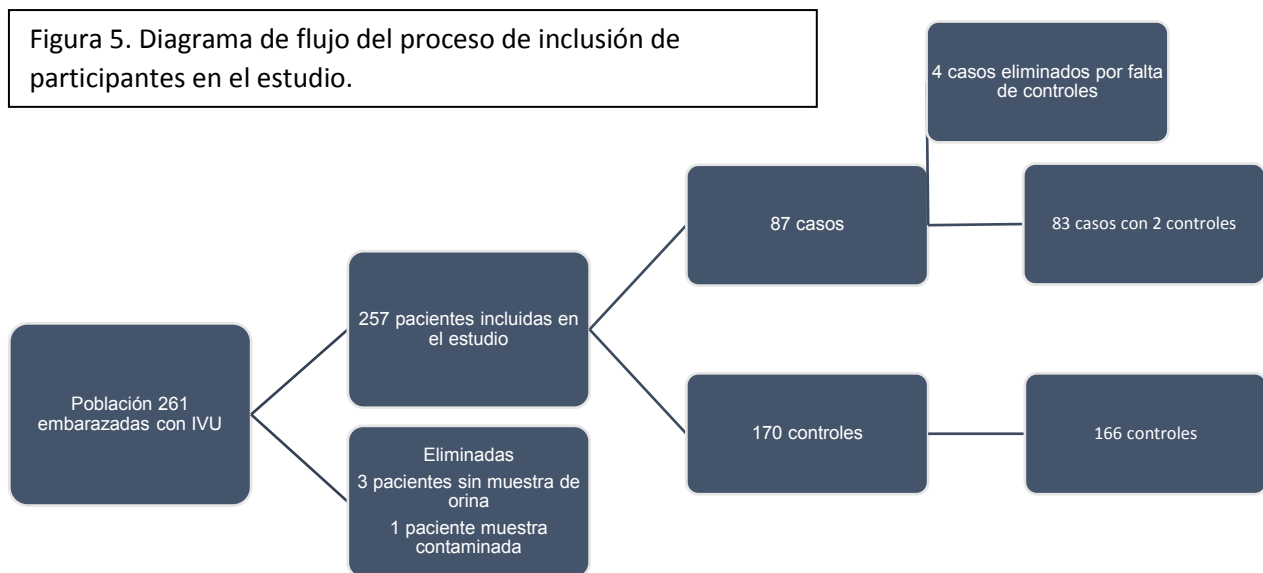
Figura 5. Diagrama de flujo del proceso de inclusión de participantes en el estudio.

Población 261 embarazadas con IVU

257 pacientes incluidas en el estudio

Eliminadas
3 pacientes sin muestra de orina
1 paciente muestra contaminada

87 casos

170 controles

4 casos eliminados por falta de controles

83 casos con 2 controles

166 controles